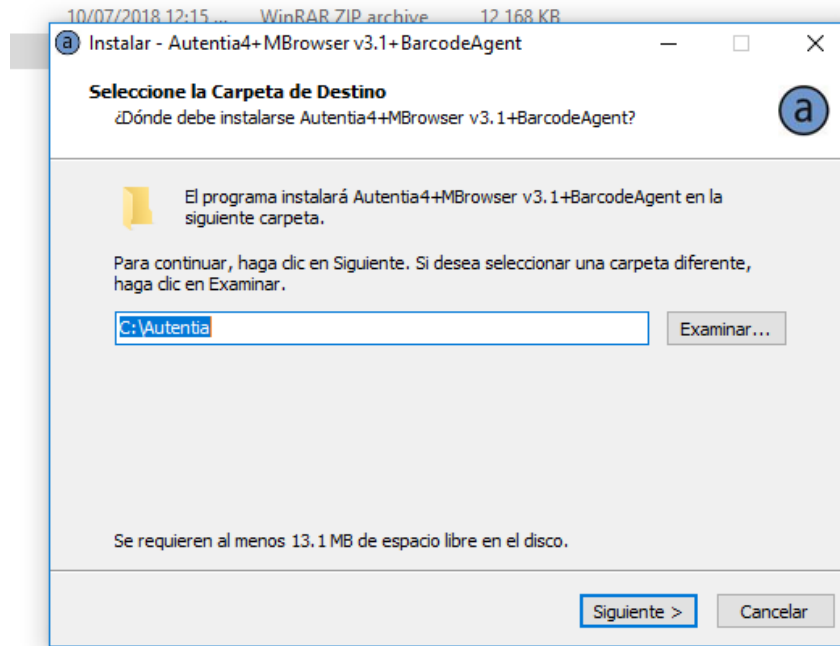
10/07/2018 12:15 ... WinRAR ZIP archive 12.168 KB

Instalar - Autentia4+MBrowser v3.1+BarcodeAgent

Seleccione la Carpeta de Destino
¿Dónde debe instalarse Autentia4+MBrowser v3.1+BarcodeAgent?

El programa instalará Autentia4+MBrowser v3.1+BarcodeAgent en la siguiente carpeta.

Para continuar, haga clic en Siguiente. Si desea seleccionar una carpeta diferente, haga clic en Examinar.

C:\Autentia

Examinar...

Se requieren al menos 13.1 MB de espacio libre en el disco.

Siguiente >

Cancelar